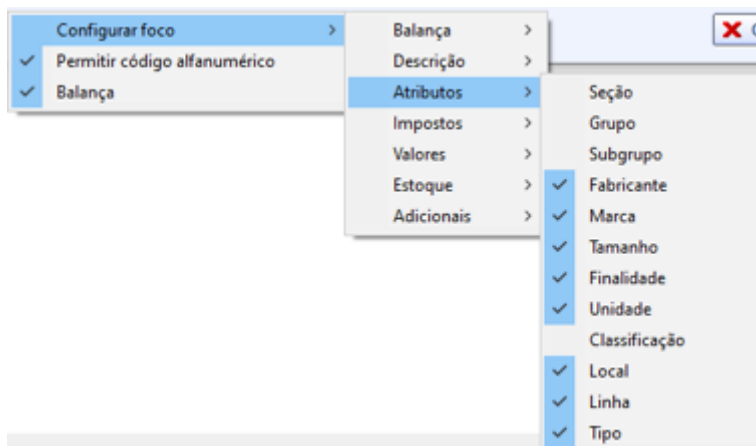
Configurar foco >
✓ Permitir código alfanumérico
✓ Balança

Balança >
Descrição >
Atributos >
Impostos >
Valores >
Estoque >
Adicionais >

Seção
Grupo
Subgrupo
✓ Fabricante
✓ Marca
✓ Tamanho
✓ Finalidade
✓ Unidade
Classificação
✓ Local
✓ Linha
✓ Tipo

✕ C